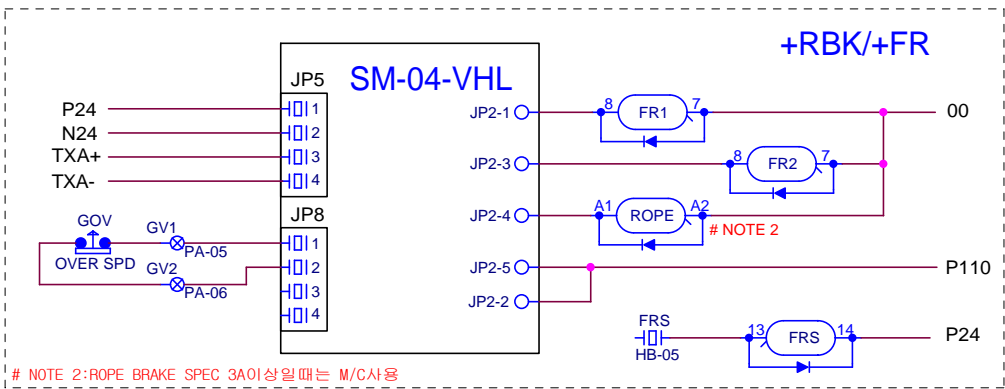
+RBK/+FR

SM-04-VHL

JP5

P24
N24
TXA+
TXA-

1
2
3
4

JP8

GOV
OVER SPD
GV1
PA-05
GV2
PA-06

1
2
3
4

JP2-1
JP2-3
JP2-4
JP2-5
JP2-2

8 FR1 7
8 FR2 7
A1 ROPE A2
# NOTE 2

00
P110

FRS
HB-05
13 FRS 14
P24

# NOTE 2:ROPE BRAKE SPEC 3A이상일때는 M/C사용